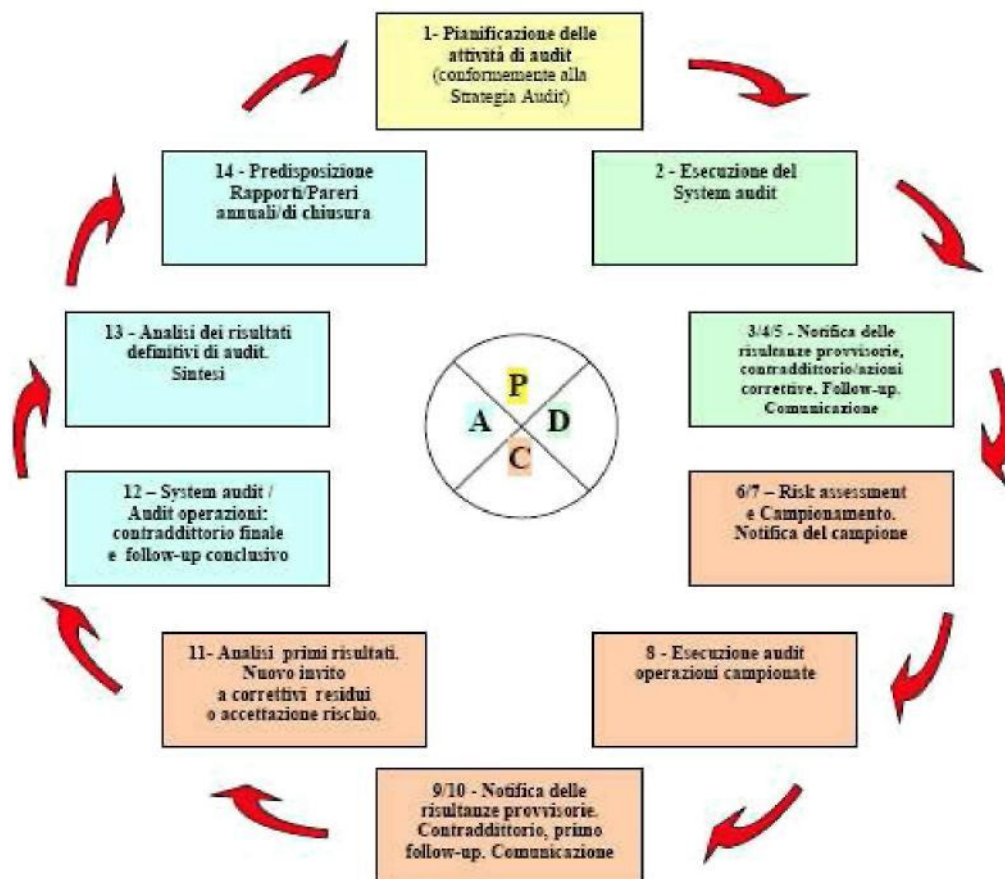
1- Pianificazione delle attività di audit (conformemente alla Strategia Audit)

2 - Esecuzione del System audit

3/4/5 - Notifica delle risultanze provvisorie, contraddittorio/azioni correttive. Follow-up. Comunicazione

6/7 – Risk assessment e Campionamento. Notifica del campione

8 - Esecuzione audit operazioni campionate

9/10 - Notifica delle risultanze provvisorie. Contraddittorio, primo follow-up. Comunicazione

11- Analisi primi risultati. Nuovo invito a correttivi residui o accettazione rischio.

12 – System audit / Audit operazioni: contraddittorio finale e follow-up conclusivo

13 - Analisi dei risultati definitivi di audit. Sintesi

14 - Predisposizione Rapporti/Pareri annuali/di chiusura

P
D
C
A